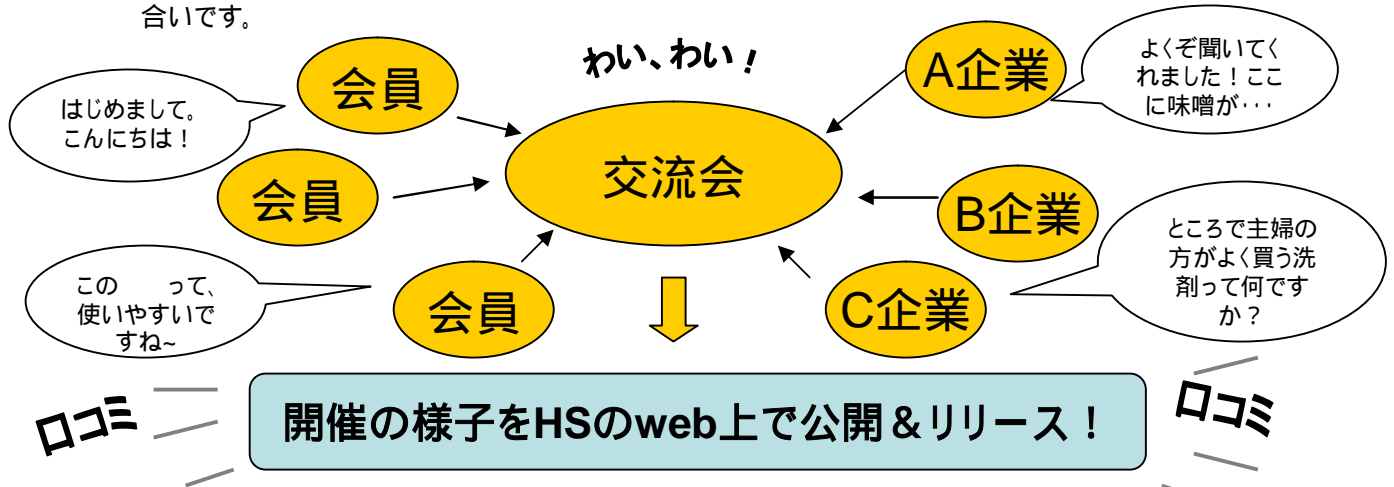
合いです。

わい、わい！

会員

はじめまして。こんにちは！

会員

会員

この　　って、使いやすいですね~

交流会

A企業

よくぞ聞いてくれました！ここに味噌が・・・

B企業

C企業

ところで主婦の方がよく買う洗剤って何ですか？

口コミ

開催の様子をHSのweb上で公開＆リリース！

口コミ